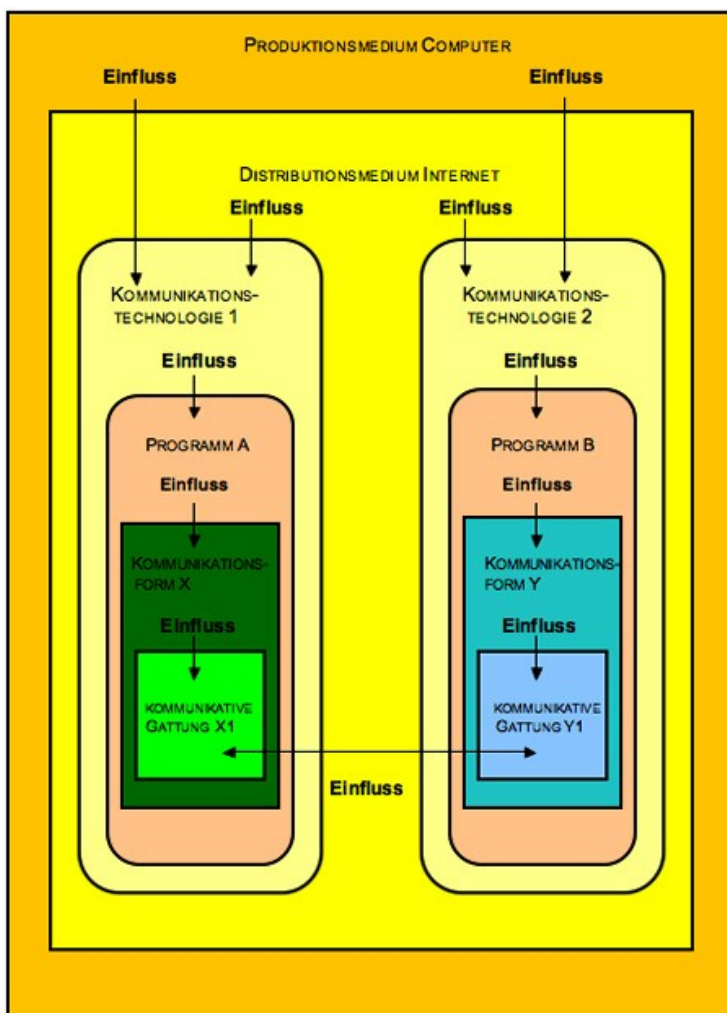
PRODUKTIONSMEDIUM COMPUTER

Einfluss

Einfluss

DISTRIBUTIONSMEDIUM INTERNET

Einfluss

Einfluss

KOMMUNIKATIONSTECHNOLOGIE 1

KOMMUNIKATIONSTECHNOLOGIE 2

Einfluss

Einfluss

PROGRAMM A

PROGRAMM B

Einfluss

Einfluss

KOMMUNIKATIONSFORM X

KOMMUNIKATIONSFORM Y

Einfluss

Einfluss

KOMMUNIKATIVE GATTUNG X1

KOMMUNIKATIVE GATTUNG Y1

Einfluss